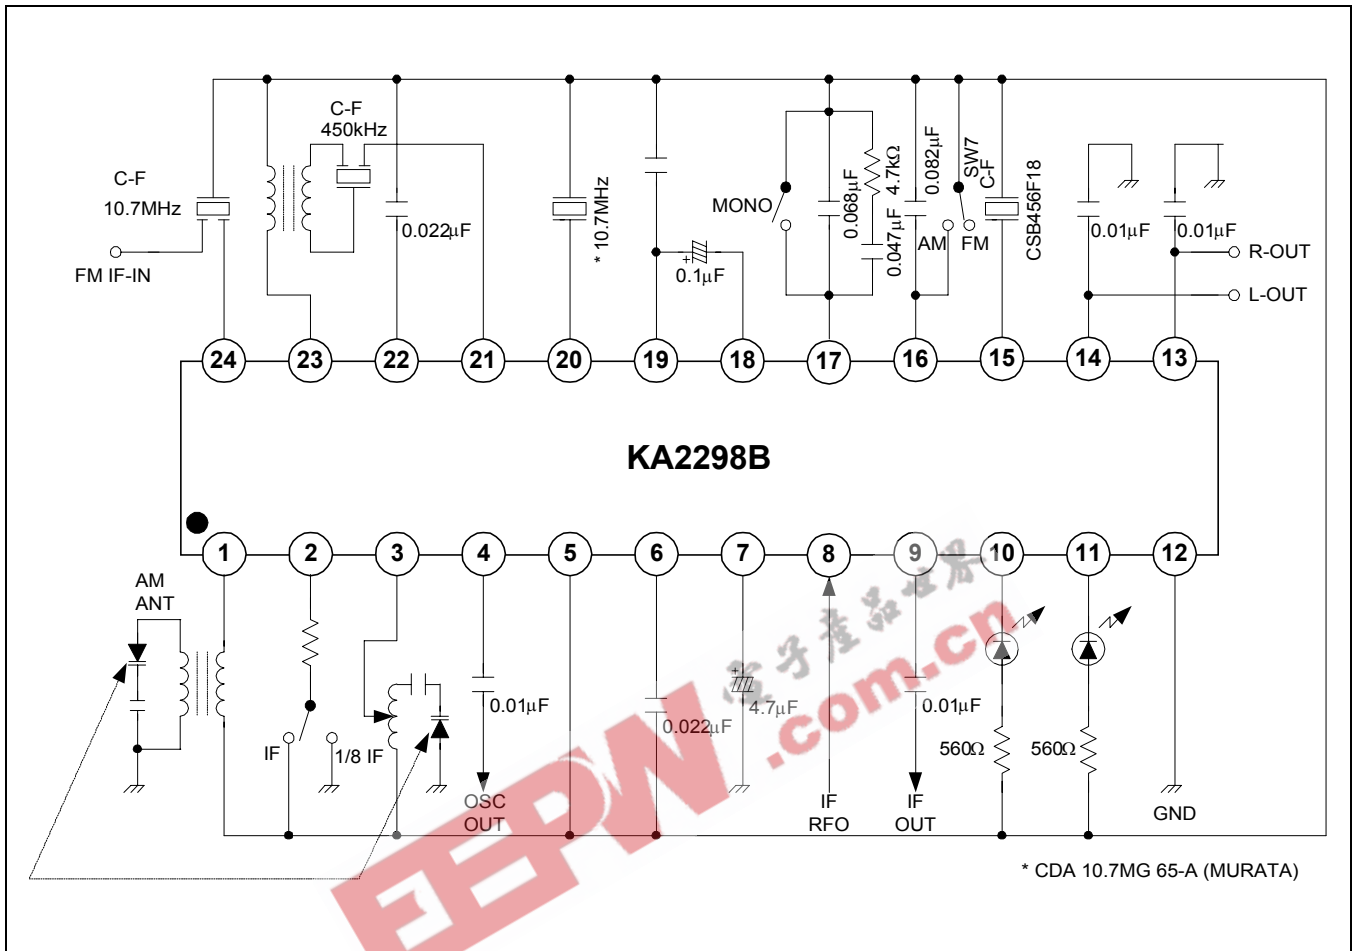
C-F
450kHz

C-F
10.7MHz

FM IF-IN

0.022μF

* 10.7MHz

0.1μF

MONO

0.068μF

4.7kΩ

0.047μF

0.082μF

SW7

AM

FM

C-F

CSB456F18

0.01μF

0.01μF

R-OUT

L-OUT

24 23 22 21 20 19 18 17 16 15 14 13

KA2298B

1 2 3 4 5 6 7 8 9 10 11 12

AM
ANT

IF

1/8 IF

0.01μF

OSC
OUT

0.022μF

4.7μF

IF
RFO

0.01μF

IF
OUT

560Ω

560Ω

GND

* CDA 10.7MG 65-A (MURATA)

电子产品世界

EEPW .com.cn